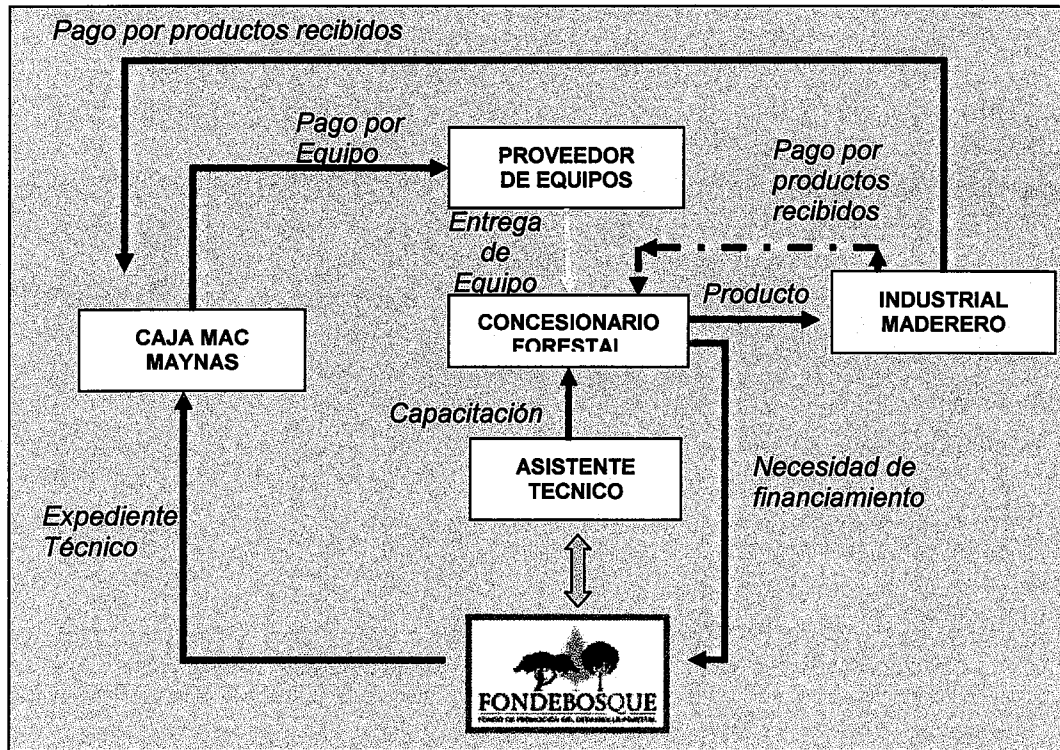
Pago por productos recibidos

Pago por Equipo

PROVEEDOR DE EQUIPOS

Pago por productos recibidos

Entrega de Equipo

Producto

INDUSTRIAL MADERERO

CAJA MAC MAYNAS

CONCESIONARIO FORESTAL

Capacitación

ASISTENTE TECNICO

Necesidad de financiamiento

Expediente Técnico

FONDEBOSQUE

FONDO DE PROMOCIÓN DEL DESARROLLO FORESTAL